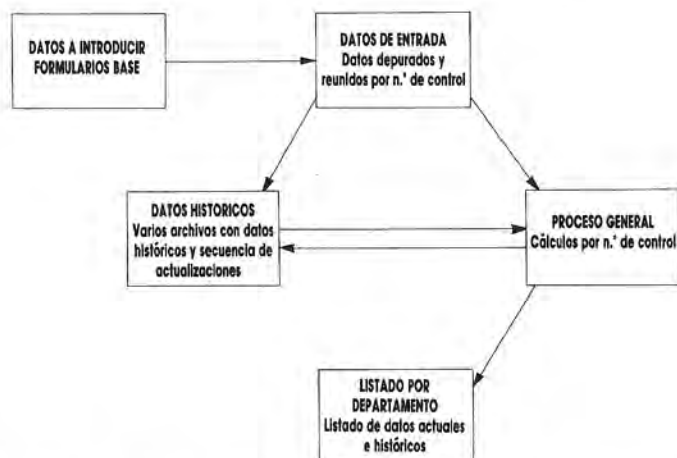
DATOS A INTRODUCIR
FORMULARIOS BASE

DATOS DE ENTRADA
Datos depurados y reunidos por n.° de control

DATOS HISTORICOS
Varios archivos con datos históricos y secuencia de actualizaciones

PROCESO GENERAL
Cálculos por n.° de control

LISTADO POR DEPARTAMENTO
Listado de datos actuales e históricos